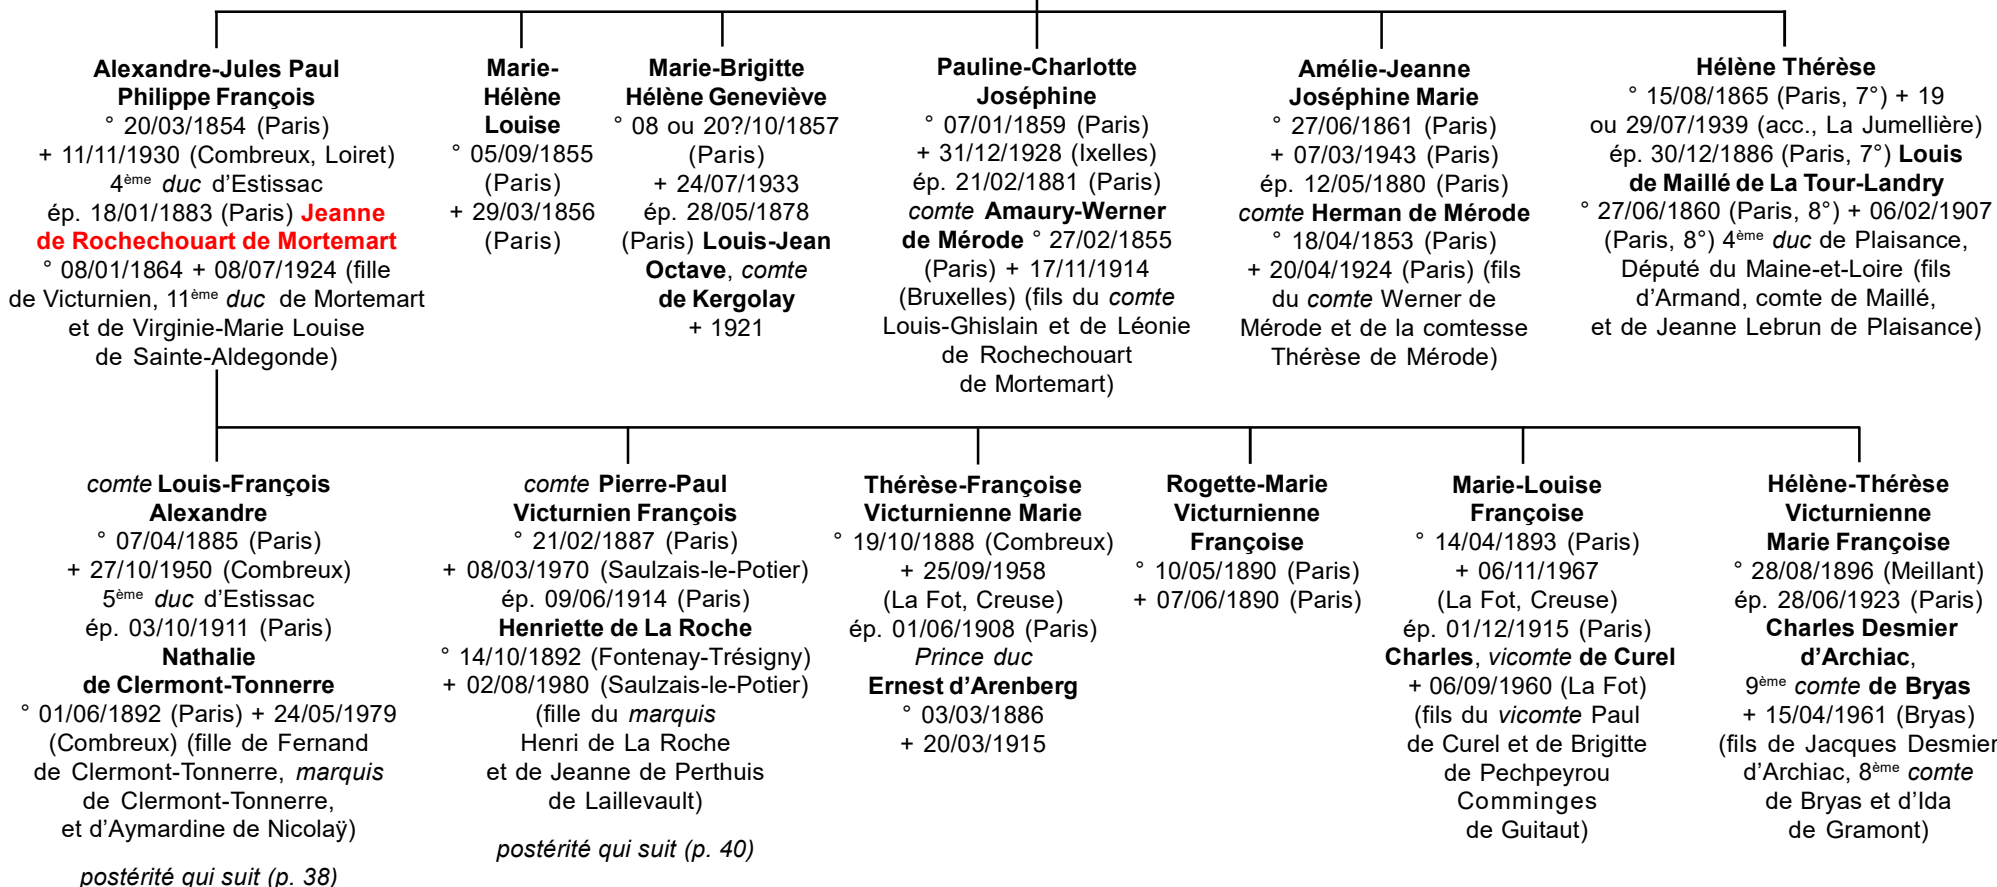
Alexandre-Jules Paul Philippe François
° 20/03/1854 (Paris)
+ 11/11/1930 (Combreux, Loiret)
4$^{ème}$ duc d'Estissac
ép. 18/01/1883 (Paris) Jeanne de Rochechouart de Mortemart
° 08/01/1864 + 08/07/1924 (fille de Victurnien, 11$^{ème}$ duc de Mortemart et de Virginie-Marie Louise de Sainte-Aldegonde)

Marie-Hélène Louise
° 05/09/1855 (Paris)
+ 29/03/1856 (Paris)

Marie-Brigitte Hélène Geneviève
° 08 ou 20?/10/1857 (Paris)
+ 24/07/1933
ép. 28/05/1878 (Paris) Louis-Jean Octave, comte de Kergolay
+ 1921

Pauline-Charlotte Joséphine
° 07/01/1859 (Paris)
+ 31/12/1928 (Ixelles)
ép. 21/02/1881 (Paris)
comte Amaury-Werner de Mérode ° 27/02/1855 (Paris) + 17/11/1914 (Bruxelles) (fils du comte Louis-Ghislain et de Léonie de Rochechouart de Mortemart)

Amélie-Jeanne Joséphine Marie
° 27/06/1861 (Paris)
+ 07/03/1943 (Paris)
ép. 12/05/1880 (Paris)
comte Herman de Mérode
° 18/04/1853 (Paris)
+ 20/04/1924 (Paris) (fils du comte Werner de Mérode et de la comtesse Thérèse de Mérode)

Hélène Thérèse
° 15/08/1865 (Paris, 7°) + 19 ou 29/07/1939 (acc., La Jumellière)
ép. 30/12/1886 (Paris, 7°) Louis de Maillé de La Tour-Landry
° 27/06/1860 (Paris, 8°) + 06/02/1907 (Paris, 8°) 4$^{ème}$ duc de Plaisance, Député du Maine-et-Loire (fils d'Armand, comte de Maillé, et de Jeanne Lebrun de Plaisance)

comte Louis-François Alexandre
° 07/04/1885 (Paris)
+ 27/10/1950 (Combreux)
5$^{ème}$ duc d'Estissac
ép. 03/10/1911 (Paris)
Nathalie de Clermont-Tonnerre
° 01/06/1892 (Paris) + 24/05/1979 (Combreux) (fille de Fernand de Clermont-Tonnerre, marquis de Clermont-Tonnerre, et d'Aymardine de Nicolaÿ)

postérité qui suit (p. 38)

comte Pierre-Paul Victurnien François
° 21/02/1887 (Paris)
+ 08/03/1970 (Saulzais-le-Potier)
ép. 09/06/1914 (Paris)
Henriette de La Roche
° 14/10/1892 (Fontenay-Trésigny)
+ 02/08/1980 (Saulzais-le-Potier)
(fille du marquis Henri de La Roche et de Jeanne de Perthuis de Laillevault)

postérité qui suit (p. 40)

Thérèse-Françoise Victurnienne Marie
° 19/10/1888 (Combreux)
+ 25/09/1958 (La Fot, Creuse)
ép. 01/06/1908 (Paris)
Prince duc Ernest d'Arenberg
° 03/03/1886
+ 20/03/1915

Rogette-Marie Victurnienne Françoise
° 10/05/1890 (Paris)
+ 07/06/1890 (Paris)

Marie-Louise Françoise
° 14/04/1893 (Paris)
+ 06/11/1967 (La Fot, Creuse)
ép. 01/12/1915 (Paris)
Charles, vicomte de Curel
+ 06/09/1960 (La Fot)
(fils du vicomte Paul de Curel et de Brigitte de Pechpeyrou Comminges de Guitaut)

Hélène-Thérèse Victurnienne Marie Françoise
° 28/08/1896 (Meillant)
ép. 28/06/1923 (Paris)
Charles Desmier d'Archiac,
9$^{ème}$ comte de Bryas
+ 15/04/1961 (Bryas)
(fils de Jacques Desmier d'Archiac, 8$^{ème}$ comte de Bryas et d'Ida de Gramont)